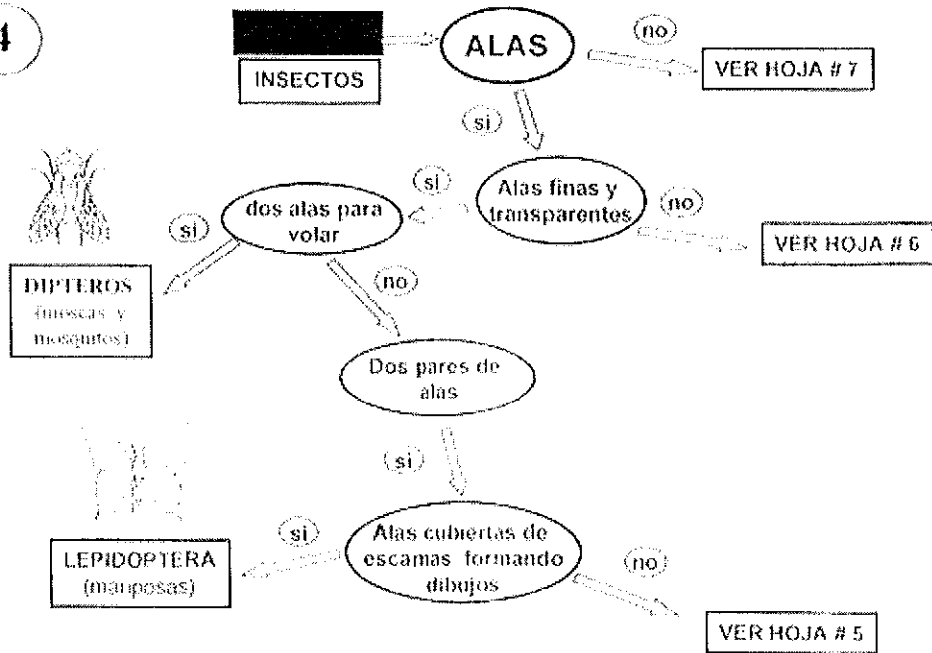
4

INSECTOS

ALAS

(no)

VER HOJA # 7

(si)

Alas finas y transparentes

(si)

(no)

VER HOJA # 6

dos alas para volar

(si)

DIPTEROS (moscas y mosquitos)

(no)

Dos pares de alas

(si)

Alas cubiertas de escamas formando dibujos

(si)

LEPIDOPTERA (mariposas)

(no)

VER HOJA # 5